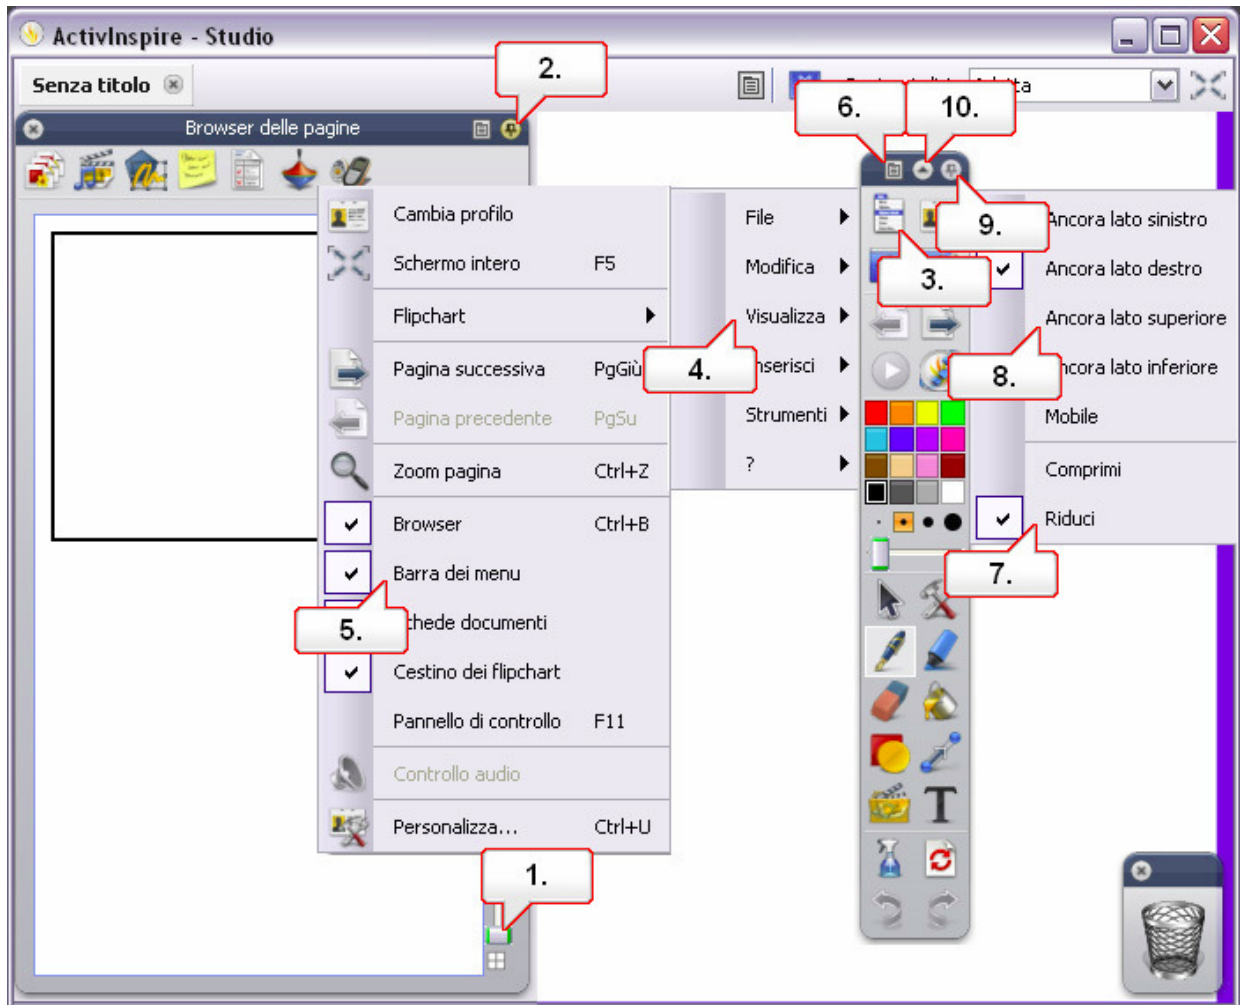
ActivInspire - Studio

Senza titolo

2.

Browser delle pagine

6.

10.

Cambia profilo

Schermo intero F5

Flipchart

Pagina successiva PgGiù

Pagina precedente PgSu

Zoom pagina Ctrl+Z

Browser Ctrl+B

Barra dei menu

5.

chede documenti

Cestino dei flipchart

Pannello di controllo F11

Controllo audio

Personalizza... Ctrl+U

1.

File

Modifica

Visualizza

4.

nserisci

Strumenti

?

9.

3.

8.

7.

Ancora lato sinistro

Ancora lato destro

Ancora lato superiore

ncora lato inferiore

Mobile

Comprimi

Riduci